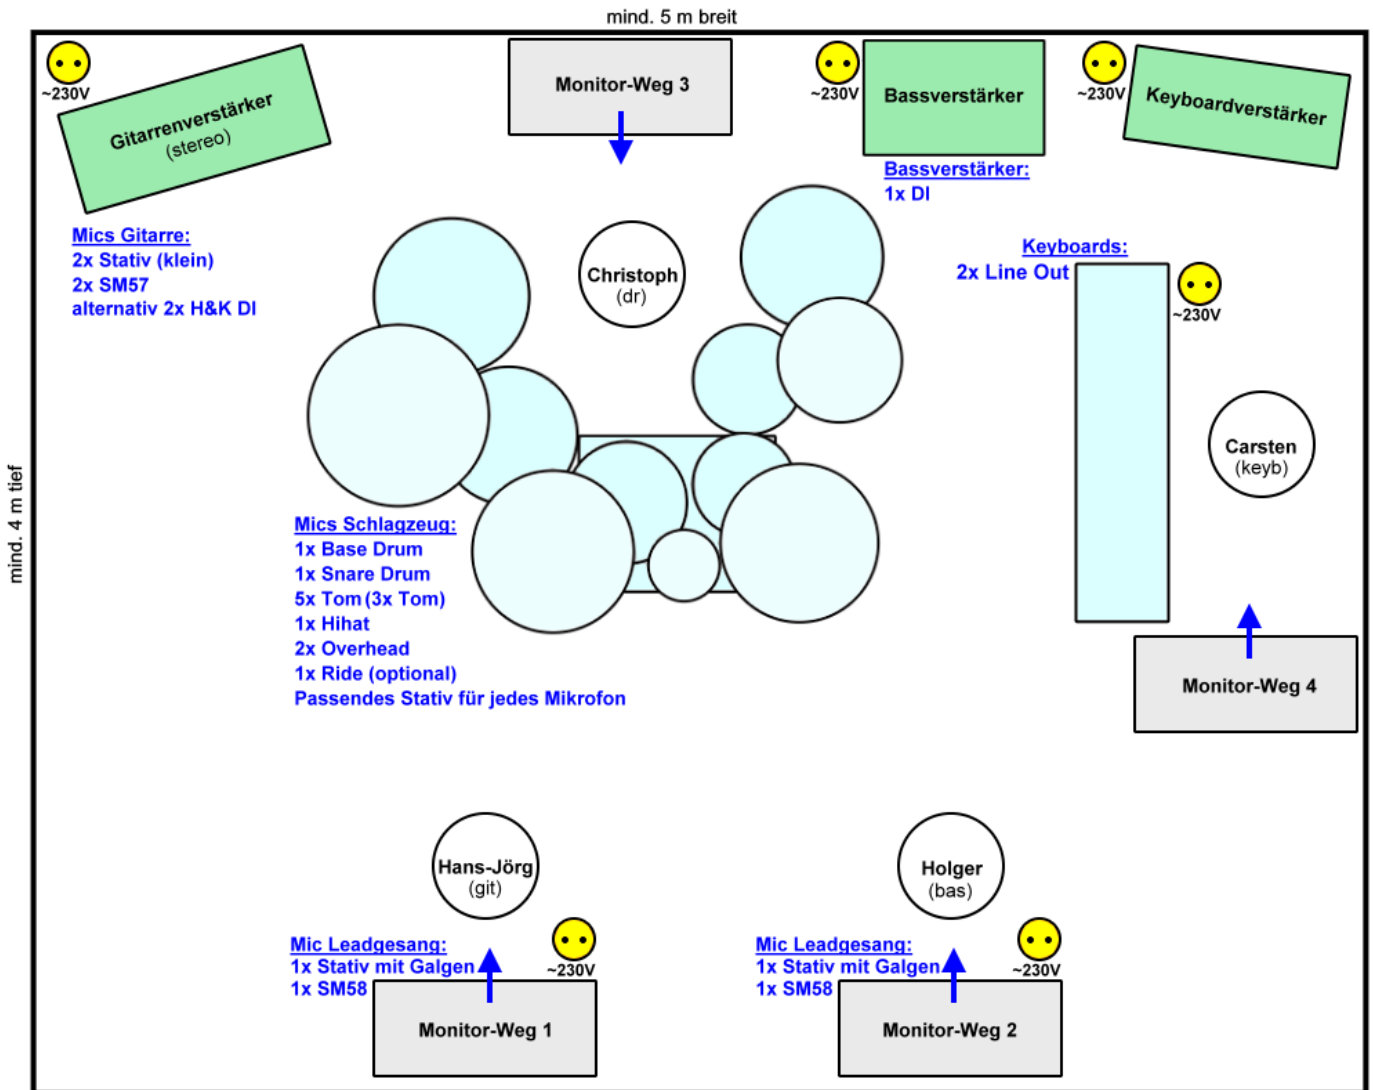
mind. 5 m breit

mind. 4 m tief

~230V

Gitarrenverstärker
(stereo)

Monitor-Weg 3

~230V

Bassverstärker

~230V

Keyboardverstärker

Bassverstärker:
1x DI

Mics Gitarre:
2x Stativ (klein)
2x SM57
alternativ 2x H&K DI

Christoph
(dr)

Keyboards:
2x Line Out

~230V

Carsten
(keyb)

Mics Schlagzeug:
1x Base Drum
1x Snare Drum
5x Tom (3x Tom)
1x Hihat
2x Overhead
1x Ride (optional)
Passendes Stativ für jedes Mikrofon

Monitor-Weg 4

Hans-Jörg
(git)

Holger
(bas)

Mic Leadgesang:
1x Stativ mit Galgen
1x SM58

~230V

Monitor-Weg 1

Mic Leadgesang:
1x Stativ mit Galgen
1x SM58

~230V

Monitor-Weg 2